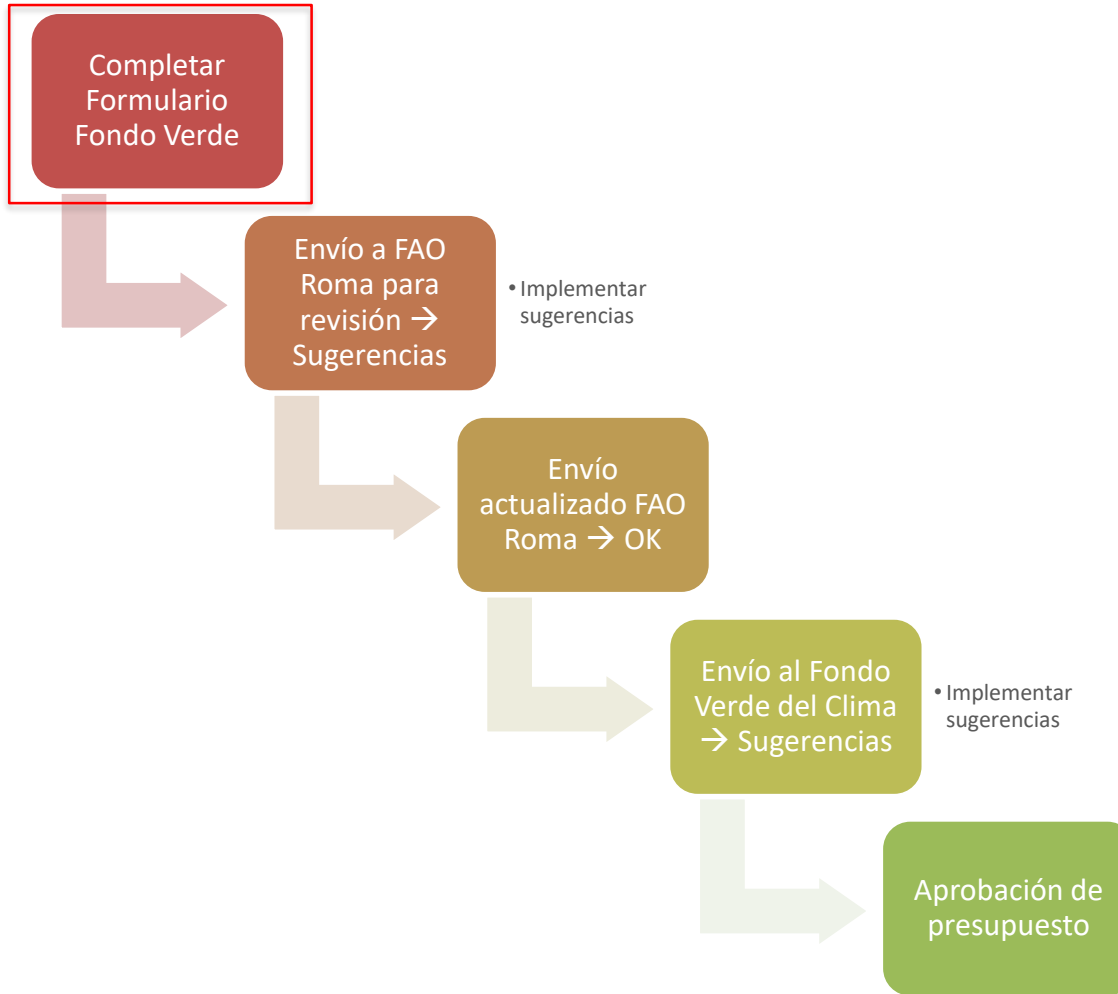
Completar Formulario Fondo Verde

Envío a FAO Roma para revisión → Sugerencias

• Implementar sugerencias

Envío actualizado FAO Roma → OK

Envío al Fondo Verde del Clima → Sugerencias

• Implementar sugerencias

Aprobación de presupuesto